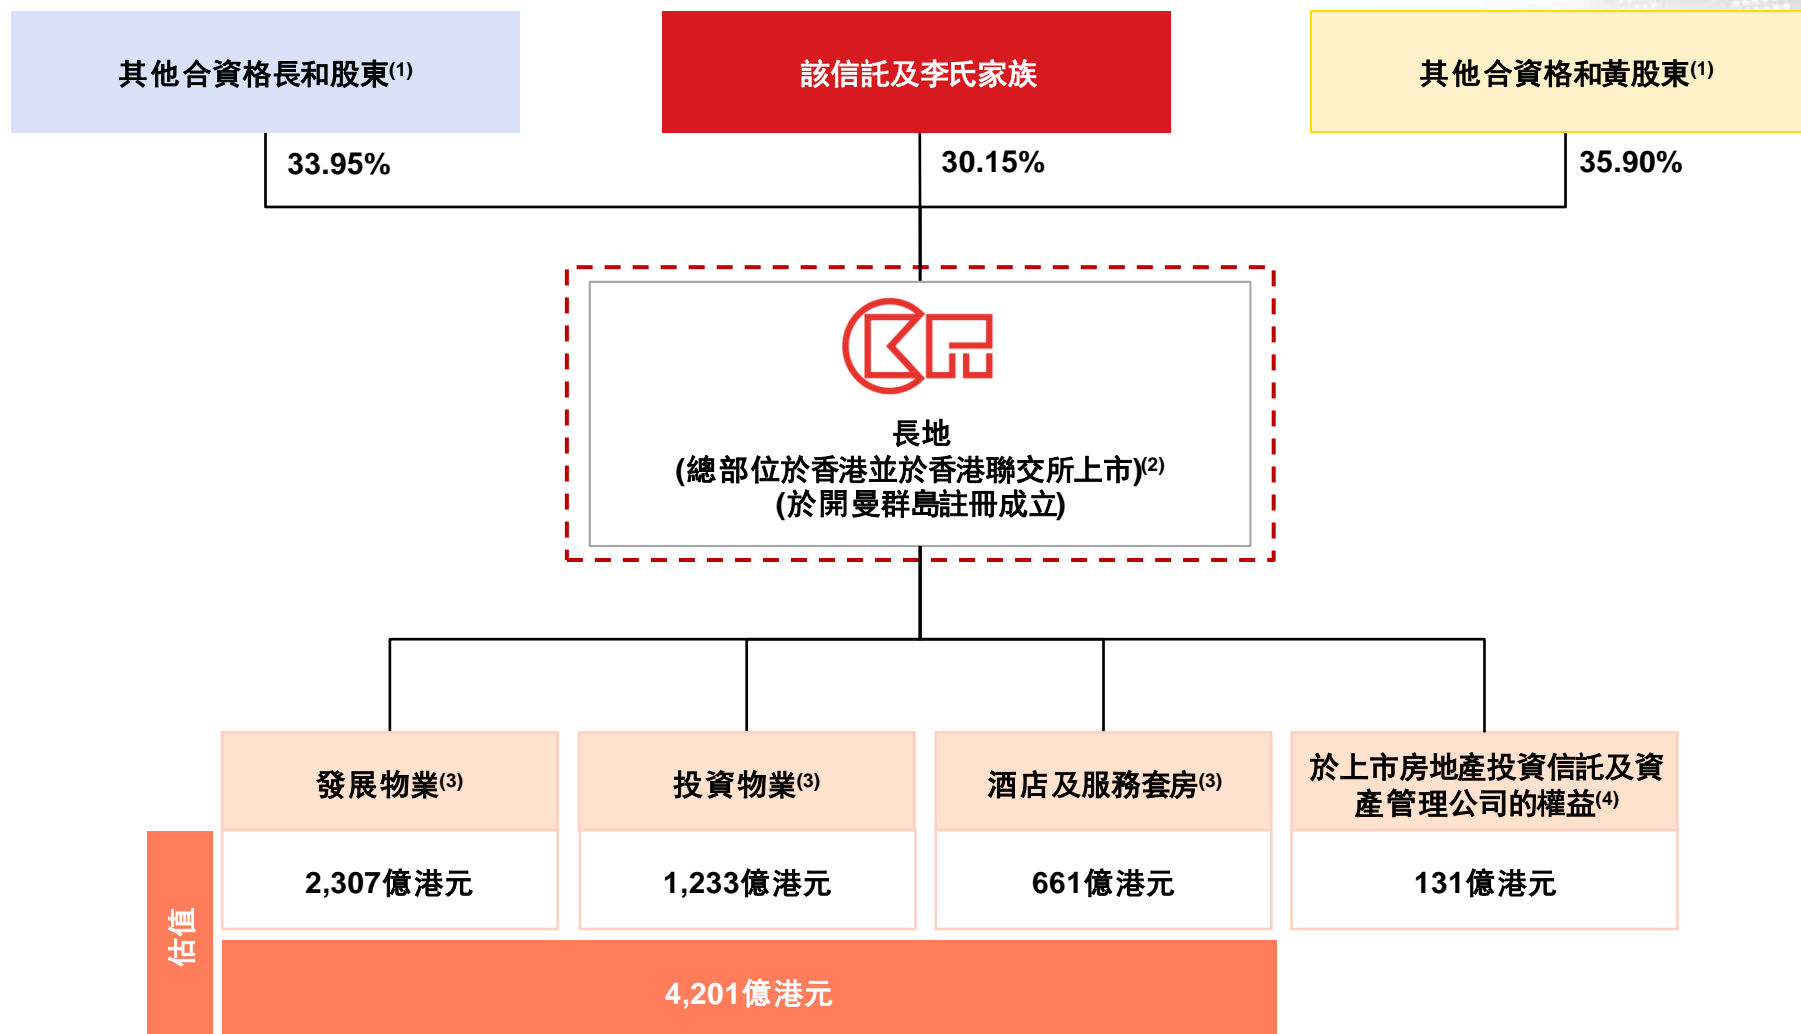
其他合資格長和股東$^{(1)}$

該信託及李氏家族

其他合資格和黃股東$^{(1)}$

33.95%

30.15%

35.90%

長地
(總部位於香港並於香港聯交所上市)$^{(2)}$
(於開曼群島註冊成立)

發展物業$^{(3)}$

投資物業$^{(3)}$

酒店及服務套房$^{(3)}$

於上市房地產投資信託及資產管理公司的權益$^{(4)}$

估值

2,307億港元

1,233億港元

661億港元

131億港元

4,201億港元